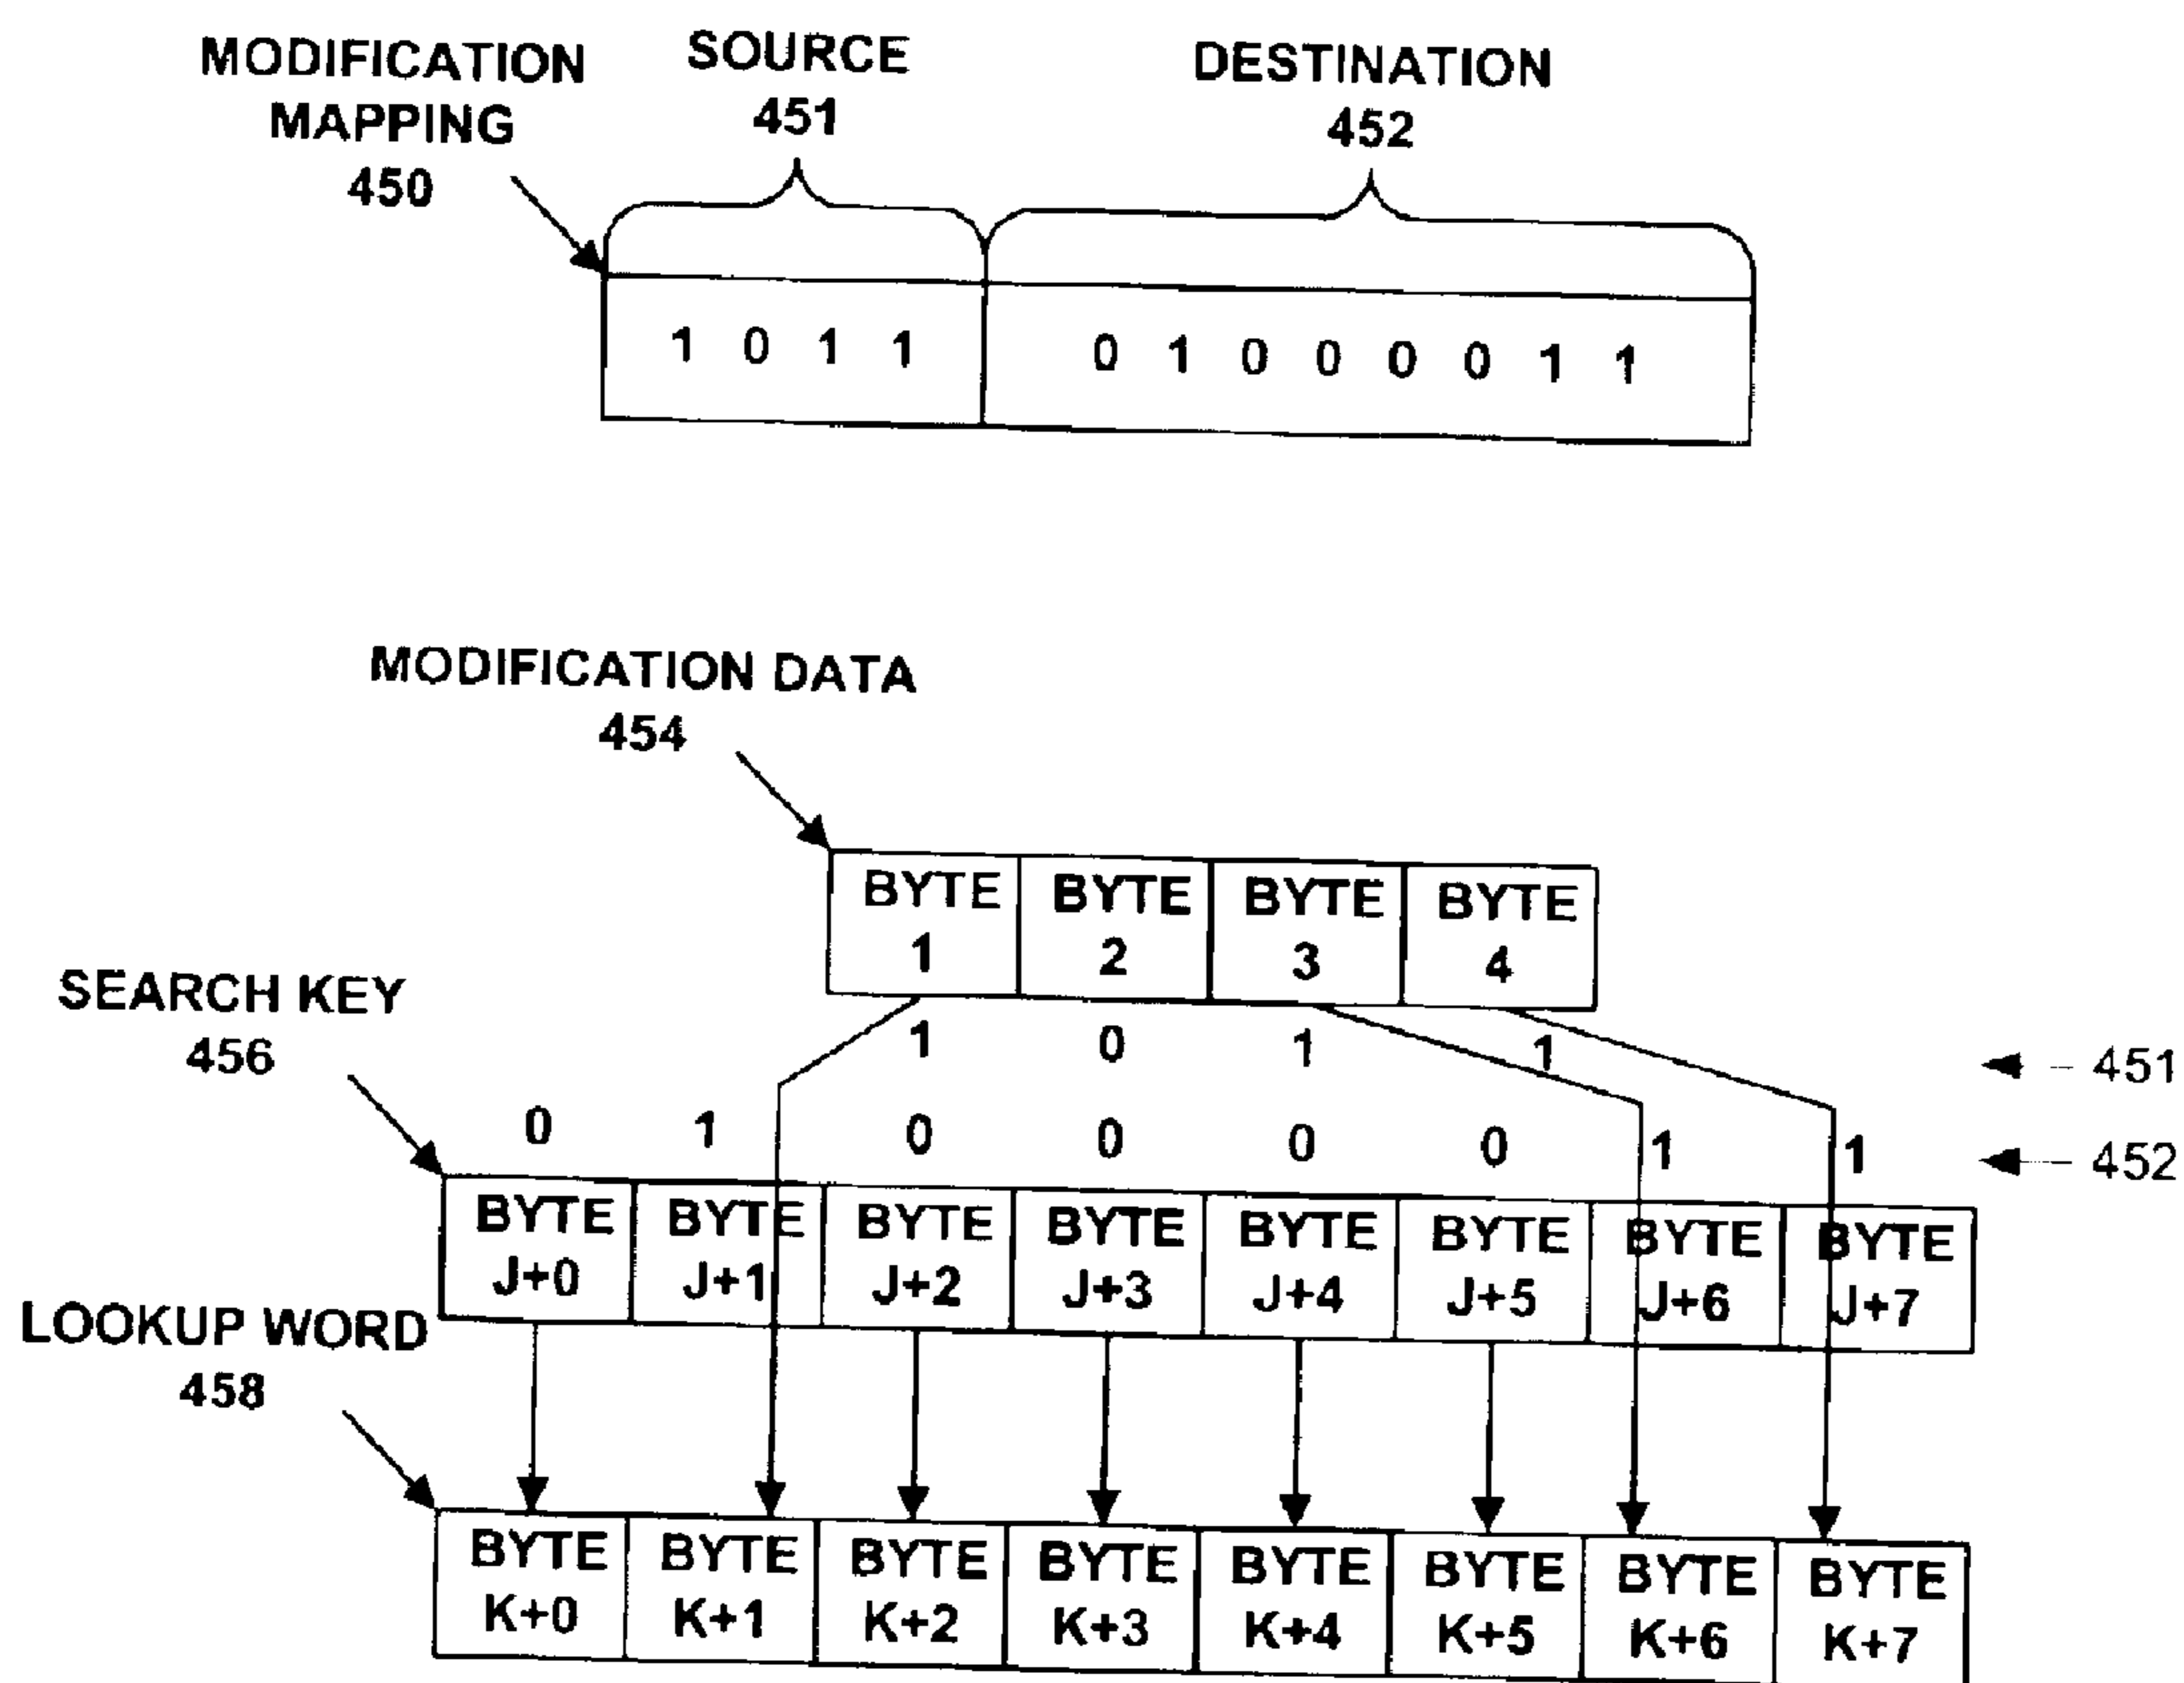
MODIFICATION MAPPING 450

SOURCE 451

DESTINATION 452

| 1 0 1 1 | 0 1 0 0 0 0 1 1 |
|---|---|

MODIFICATION DATA 454

| BYTE 1 | BYTE 2 | BYTE 3 | BYTE 4 |
|---|---|---|---|

1 0 1 1 ← 451

0 1 0 0 0 0 1 1 ← 452

SEARCH KEY 456

| BYTE J+0 | BYTE J+1 | BYTE J+2 | BYTE J+3 | BYTE J+4 | BYTE J+5 | BYTE J+6 | BYTE J+7 |
|---|---|---|---|---|---|---|---|

LOOKUP WORD 458

| BYTE K+0 | BYTE K+1 | BYTE K+2 | BYTE K+3 | BYTE K+4 | BYTE K+5 | BYTE K+6 | BYTE K+7 |
|---|---|---|---|---|---|---|---|